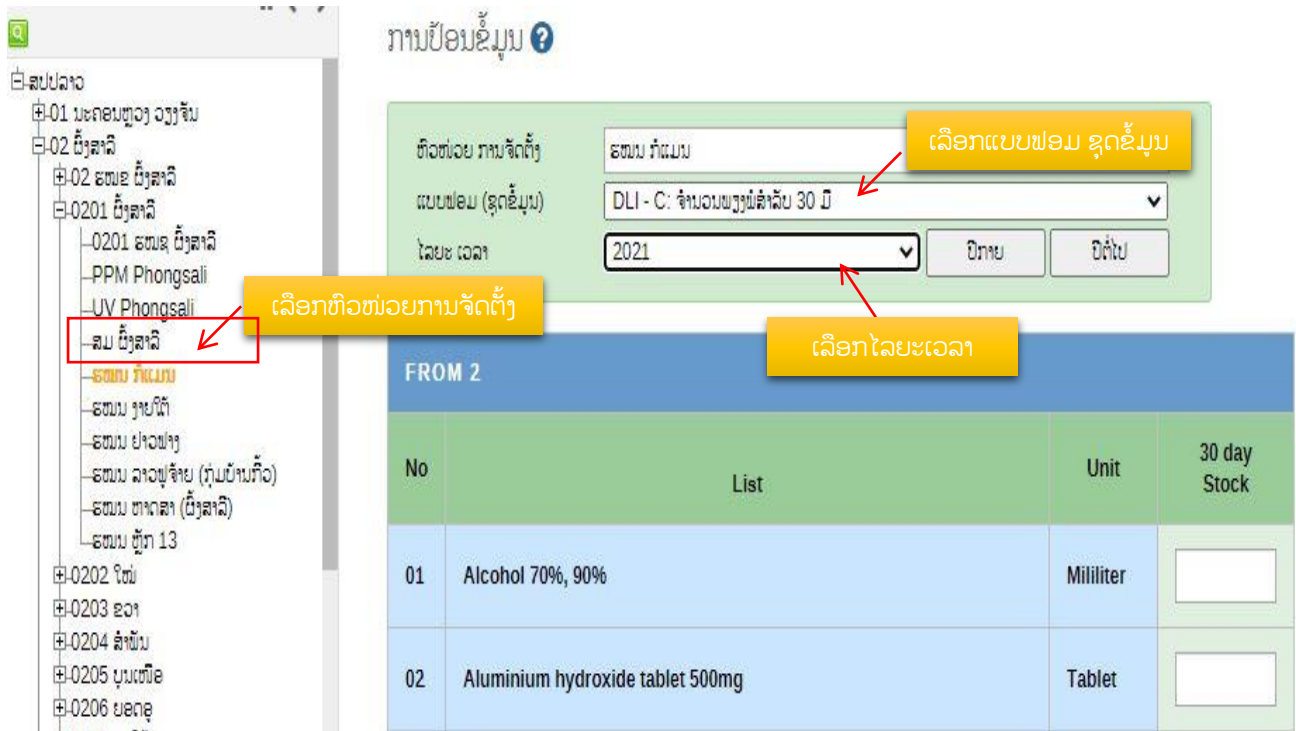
ການປ້ອນຂໍ້ມູນ

ສປປລາວ
01 ນະຄອນຫຼວງ ວຽງຈັນ
02 ຜົ້ງສາລີ
02 ຂສພຂ ຜົ້ງສາລີ
0201 ຜົ້ງສາລີ
0201 ຂສພຂ ຜົ້ງສາລີ
PPM Phongsali
UV Phongsali
ສນ ຜົ້ງສາລີ
ຂສໝ ກໍແມນ
ຂສໝ ງາຍໃຕ້
ຂສໝ ຢາວພາງ
ຂສໝ ລາວພູຈ້າຍ (ກຸ່ມບ້ານກິ່ວ)
ຂສໝ ຫາດສາ (ຜົ້ງສາລີ)
ຂສໝ ຫຼັກ 13
0202 ໃໝ່
0203 ຂວາ
0204 ສຳພັນ
0205 ບຸນເໜືອ
0206 ຍອດອູ

ເລືອກຫົວໜ່ວຍການຈັດຕັ້ງ

ຫົວໜ່ວຍ ການຈັດຕັ້ງ | ຂສໝ ກໍແມນ
ແບບຟອມ (ຊຸດຂໍ້ມູນ) | DLI - C: ຈໍານວນພຽງພໍສໍາລັບ 30 ມື້
ໄລຍະ ເວລາ | 2021
ປີກາຍ
ປີຕໍ່ໄປ

ເລືອກແບບຟອມ ຊຸດຂໍ້ມູນ
ເລືອກໄລຍະເວລາ

FROM 2

| No | List | Unit | 30 day Stock |
|---|---|---|---|
| 01 | Alcohol 70%, 90% | Mililiter | |
| 02 | Aluminium hydroxide tablet 500mg | Tablet | |